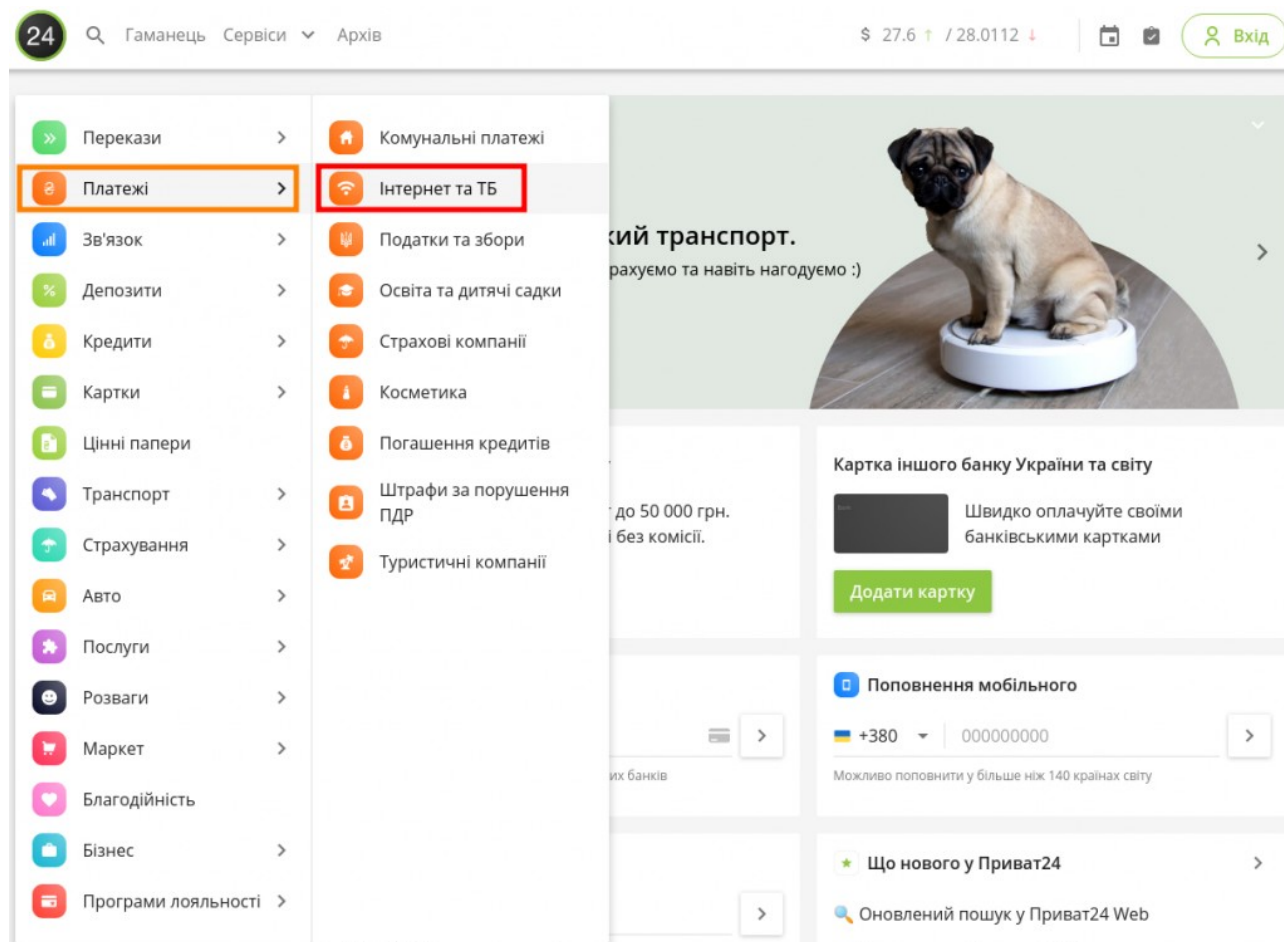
24 Гаманець Сервіси Архів

$ 27.6 ↑ / 28.0112 ↓

Вхід

Перекази
Платежі
Зв'язок
Депозити
Кредити
Картки
Цінні папери
Транспорт
Страхування
Авто
Послуги
Розваги
Маркет
Благодійність
Бізнес
Програми лояльності

Комунальні платежі
Інтернет та ТБ
Податки та збори
Освіта та дитячі садки
Страхові компанії
Косметика
Погашення кредитів
Штрафи за порушення ПДР
Туристичні компанії

кий транспорт.
рахуємо та навіть нагодуємо :)

до 50 000 грн.
і без комісії.

Картка іншого банку України та світу

Швидко оплачуйте своїми банківськими картками

Додати картку

их банків

Поповнення мобільного

+380 000000000

Можливо поповнити у більше ніж 140 країнах світу

Що нового у Приват24

Оновлений пошук у Приват24 Web